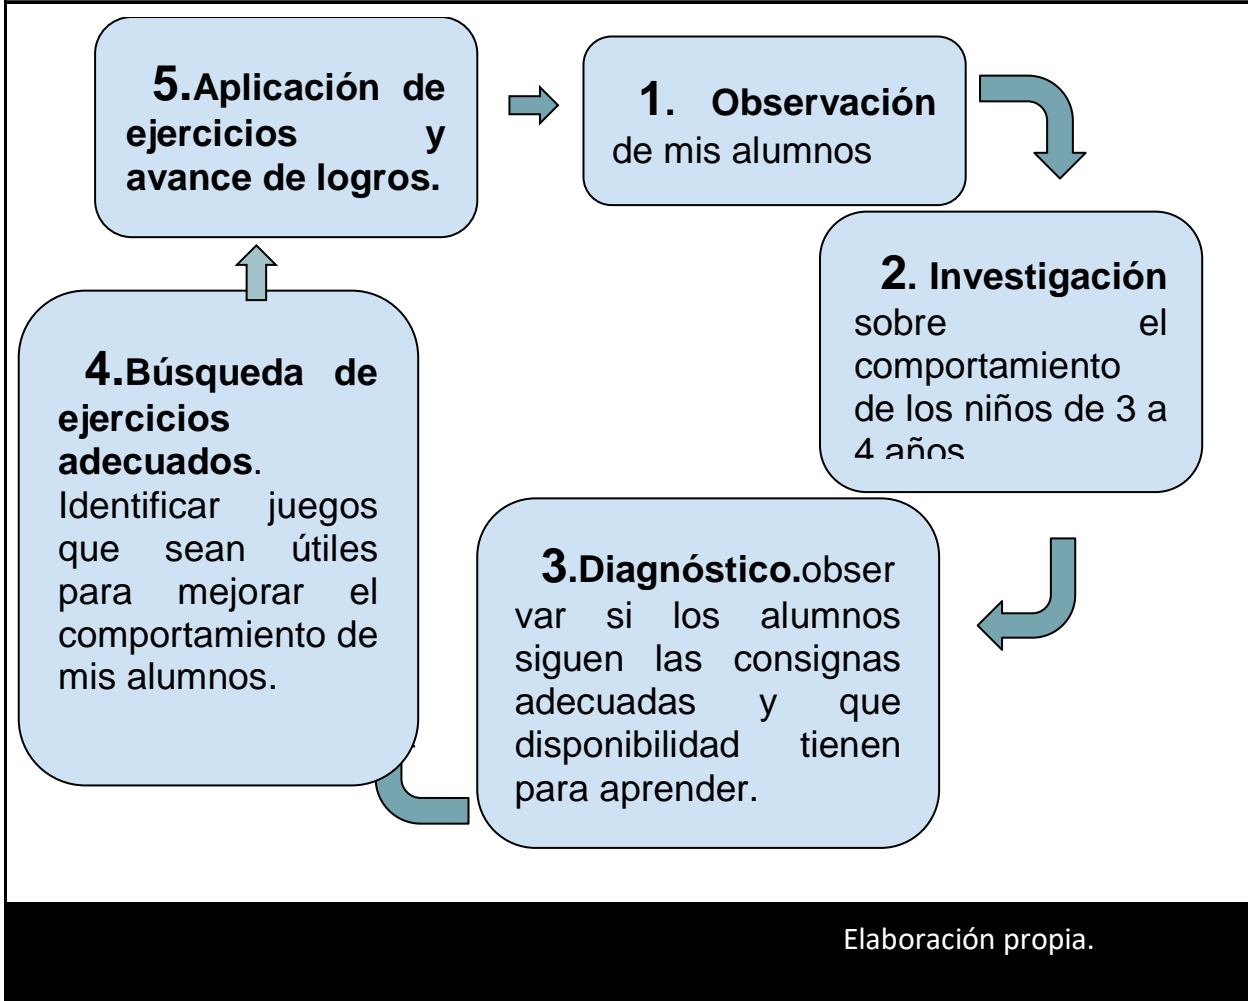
5.Aplicación de ejercicios y avance de logros.

1. Observación de mis alumnos

2. Investigación sobre el comportamiento de los niños de 3 a 4 años

3.Diagnóstico.observar si los alumnos siguen las consignas adecuadas y que disponibilidad tienen para aprender.

4.Búsqueda de ejercicios adecuados. Identificar juegos que sean útiles para mejorar el comportamiento de mis alumnos.

Elaboración propia.